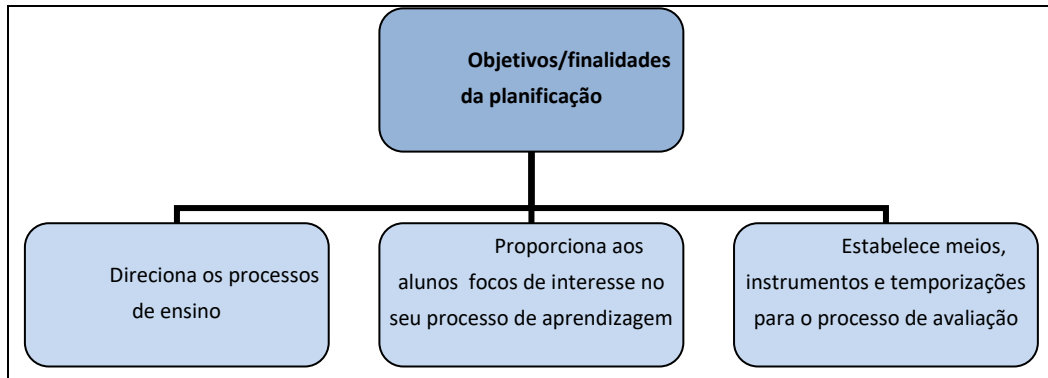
Objetivos/finalidades da planificação

Direciona os processos de ensino

Proporciona aos alunos focos de interesse no seu processo de aprendizagem

Estabelece meios, instrumentos e temporizações para o processo de avaliação